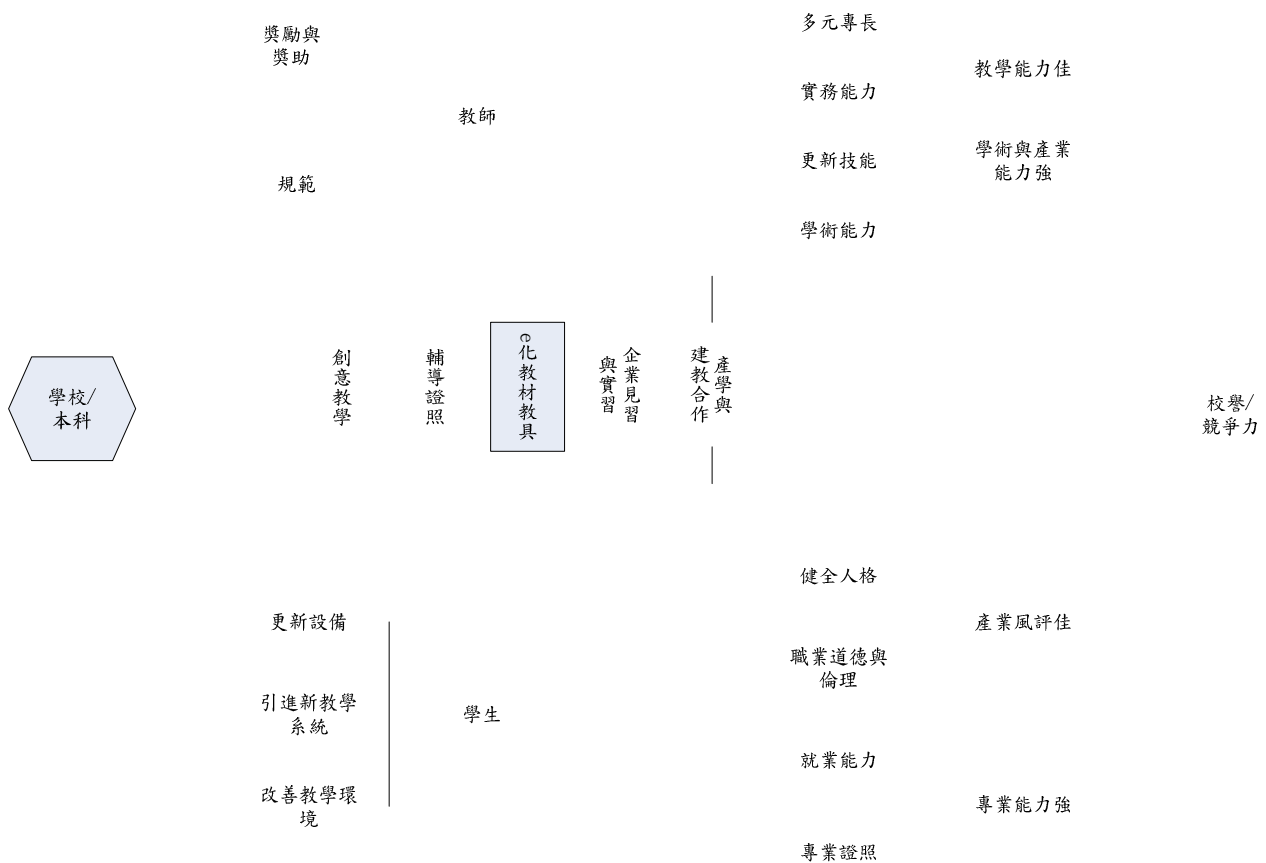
獎勵與獎助

規範

教師

多元專長

實務能力

更新技能

學術能力

教學能力佳

學術與產業能力強

學校/本科

創意教學

輔導證照

e化教材教具

企業見習與實習

產學與建教合作

校譽/競爭力

更新設備

引進新教學系統

改善教學環境

學生

健全人格

職業道德與倫理

就業能力

專業證照

產業風評佳

專業能力強